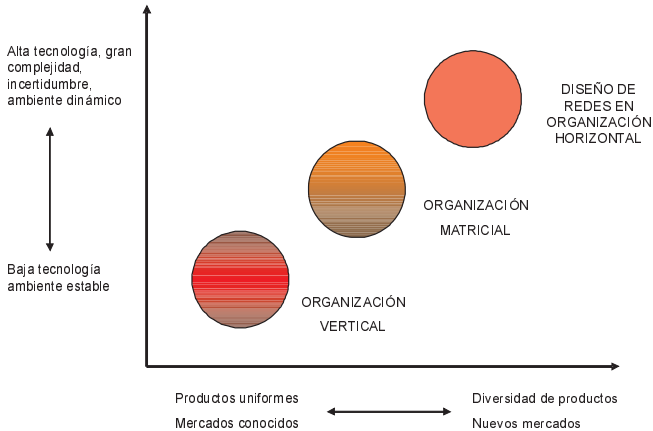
Alta tecnología, gran complejidad, incertidumbre, ambiente dinámico

Baja tecnología ambiente estable

DISEÑO DE REDES EN ORGANIZACIÓN HORIZONTAL

ORGANIZACIÓN MATRICIAL

ORGANIZACIÓN VERTICAL

Productos uniformes
Mercados conocidos

Diversidad de productos
Nuevos mercados